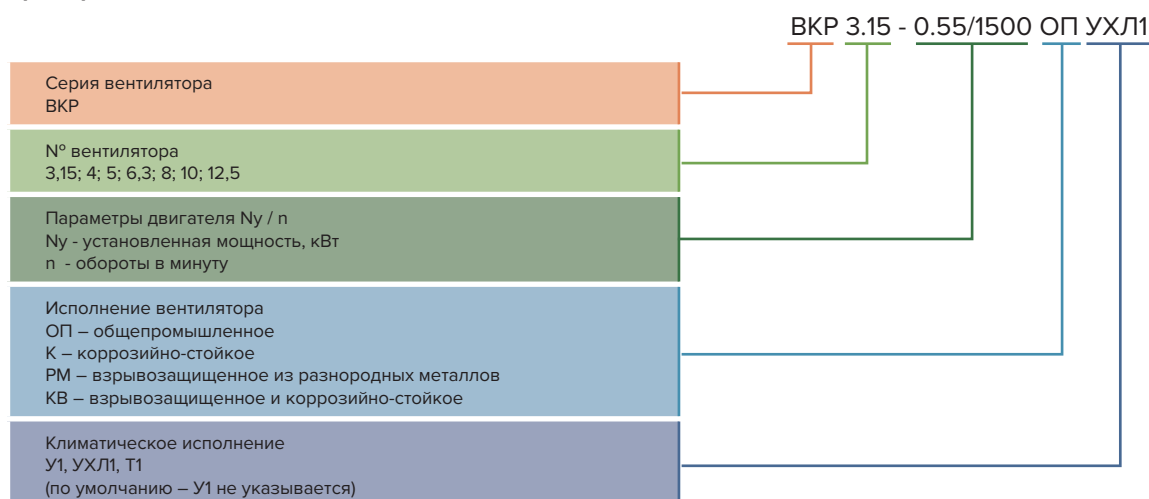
ВКР 3.15 - 0.55/1500 ОП УХЛ1

Серия вентилятора
ВКР

Nº вентилятора
3,15; 4; 5; 6,3; 8; 10; 12,5

Параметры двигателя Ny / n
Ny - установленная мощность, кВт
n - обороты в минуту

Исполнение вентилятора
ОП – общепромышленное
К – коррозийно-стойкое
РМ – взрывозащищенное из разнородных металлов
КВ – взрывозащищенное и коррозийно-стойкое

Климатическое исполнение
У1, УХЛ1, Т1
(по умолчанию – У1 не указывается)